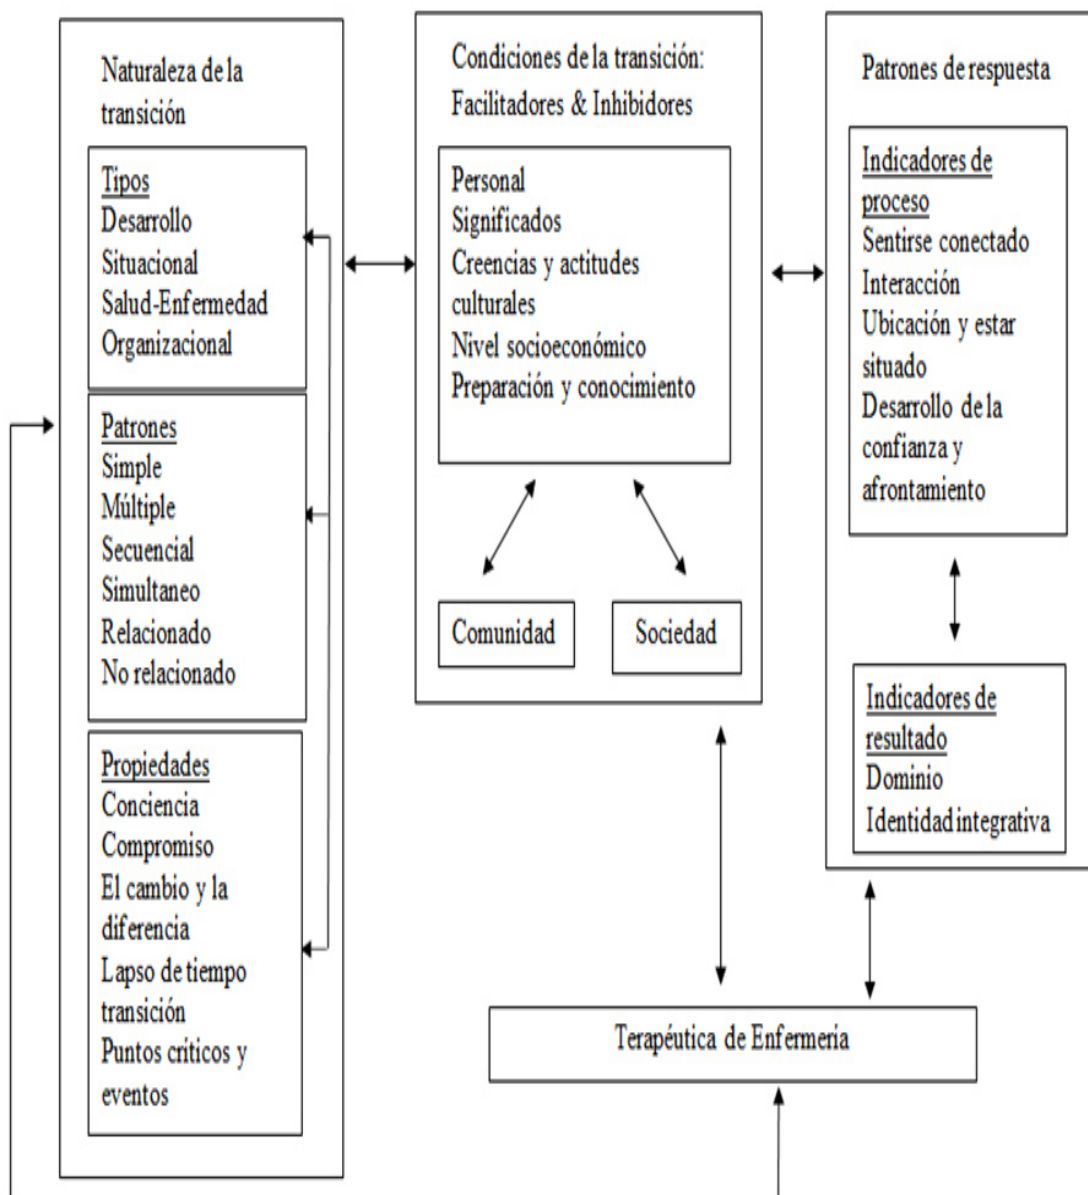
Naturaleza de la transición

Tipos
Desarrollo
Situacional
Salud-Enfermedad
Organizacional

Patrones
Simple
Múltiple
Secuencial
Simultaneo
Relacionado
No relacionado

Propiedades
Conciencia
Compromiso
El cambio y la diferencia
Lapso de tiempo transición
Puntos críticos y eventos

Condiciones de la transición: Facilitadores & Inhibidores

Personal
Significados
Creencias y actitudes culturales
Nivel socioeconómico
Preparación y conocimiento

Comunidad

Sociedad

Patrones de respuesta

Indicadores de proceso
Sentirse conectado
Interacción
Ubicación y estar situado
Desarrollo de la confianza y afrontamiento

Indicadores de resultado
Dominio
Identidad integrativa

Terapéutica de Enfermería